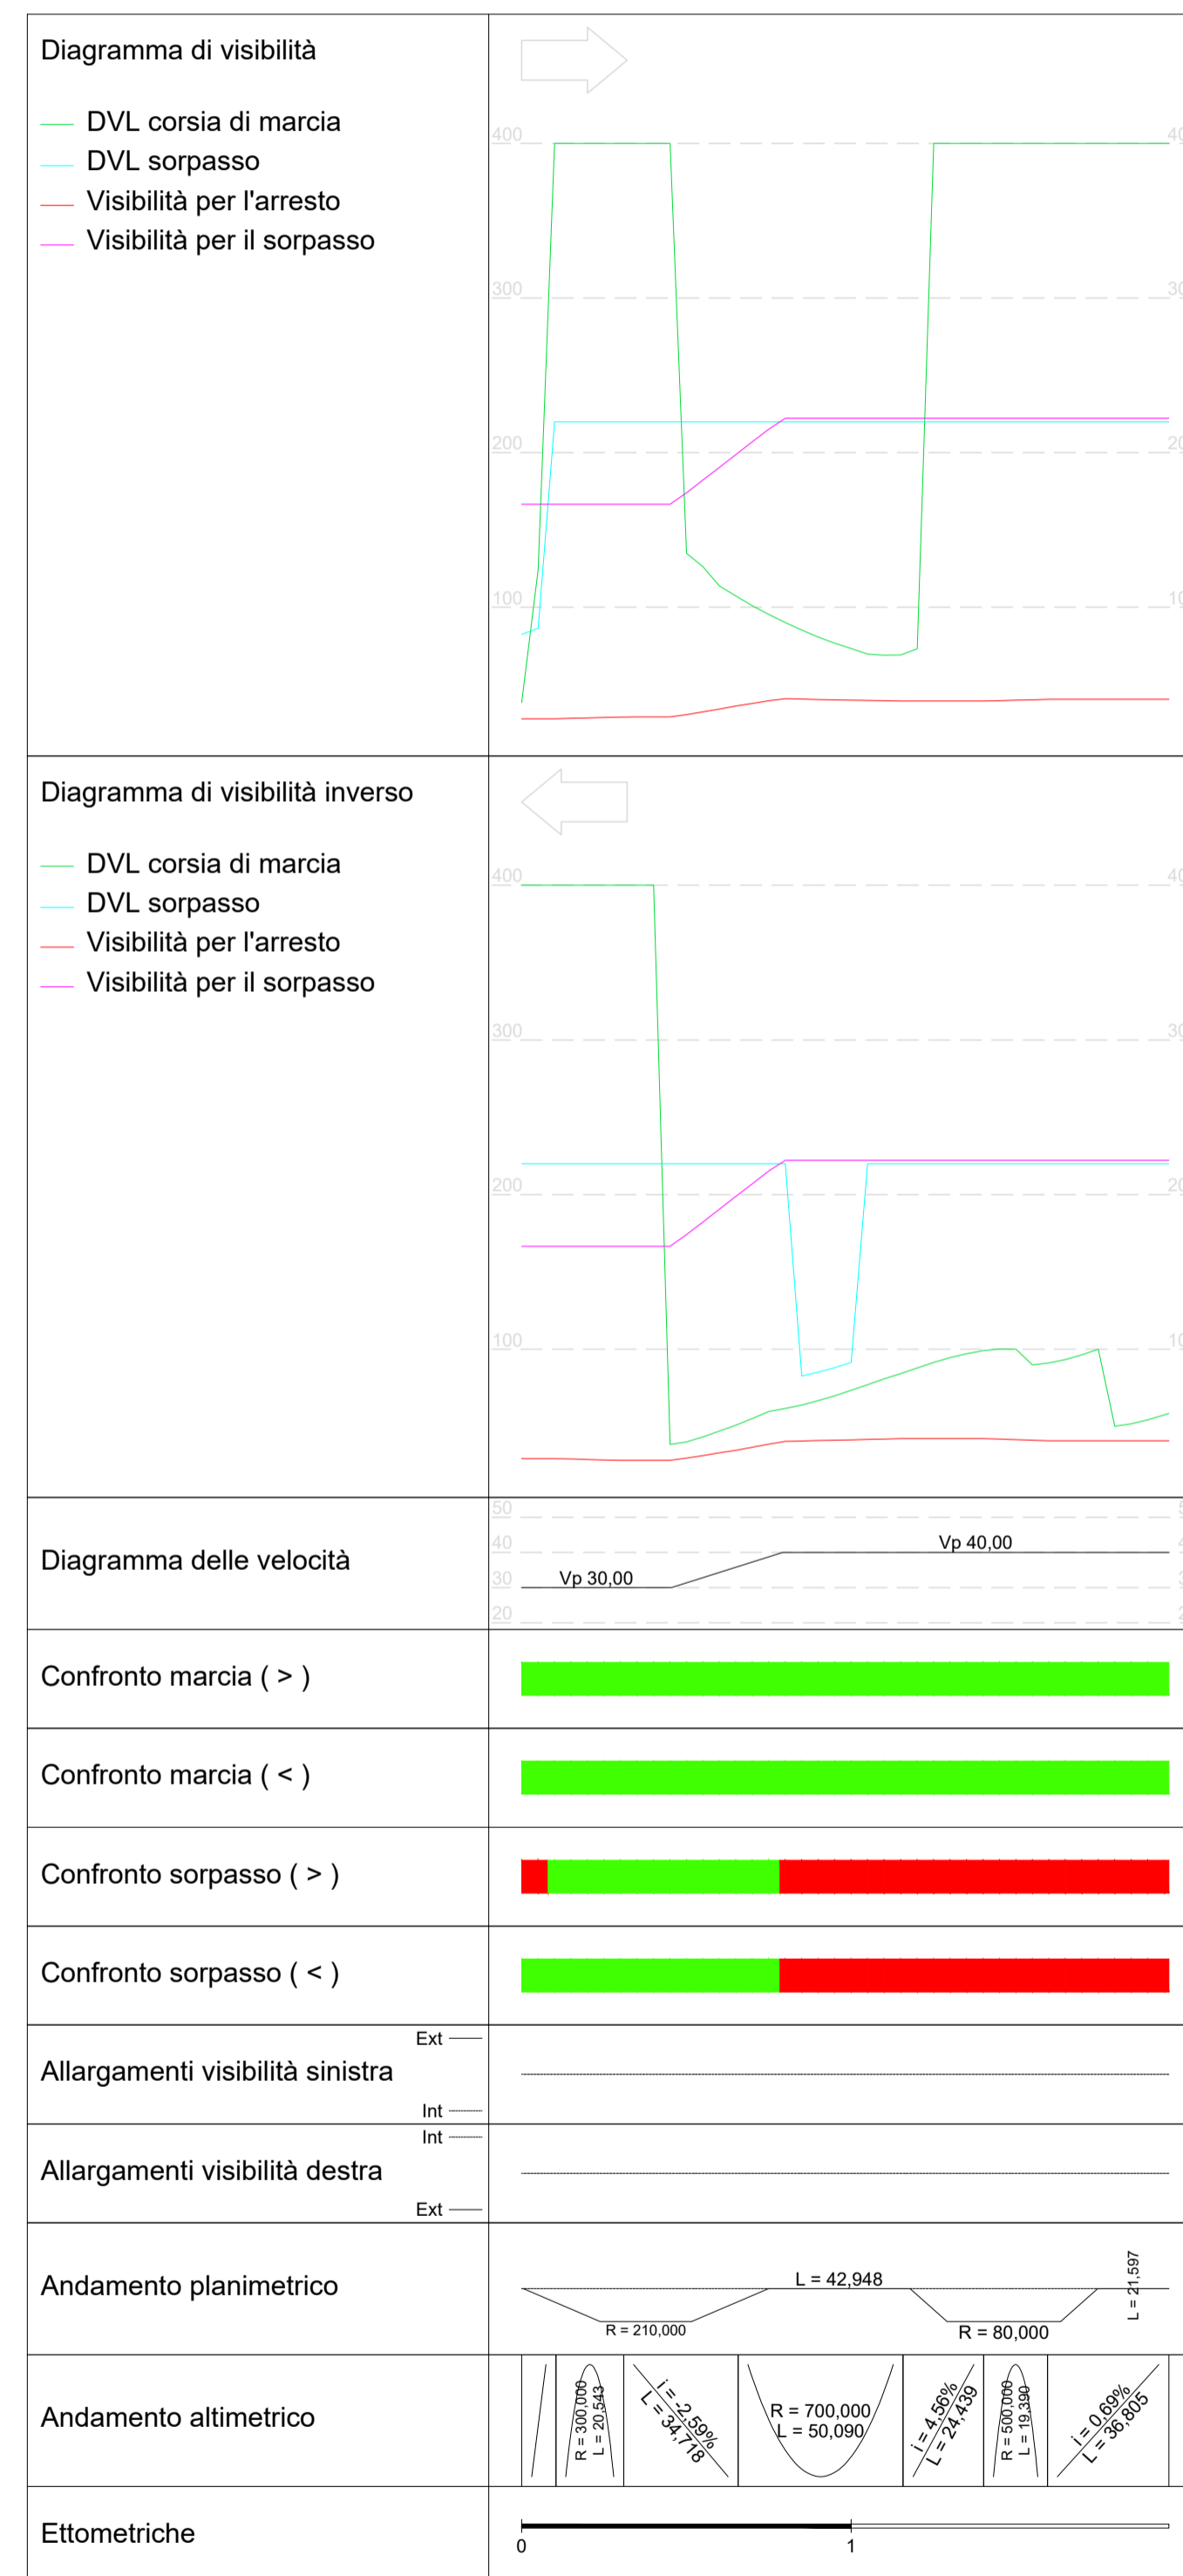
| | |
|---|---|
| Diagramma di visibilità<br>DVL corsia di marcia<br>DVL sorpasso<br>Visibilità per l'arresto<br>Visibilità per il sorpasso | 400 40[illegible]<br>300 30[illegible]<br>200 20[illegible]<br>100 10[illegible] |
| Diagramma di visibilità inverso<br>DVL corsia di marcia<br>DVL sorpasso<br>Visibilità per l'arresto<br>Visibilità per il sorpasso | 400 40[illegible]<br>300 30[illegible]<br>200 20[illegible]<br>100 10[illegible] |
| Diagramma delle velocità | 50<br>40 Vp 40,00<br>30 Vp 30,00<br>20 |
| Confronto marcia ( > ) | |
| Confronto marcia ( < ) | |
| Confronto sorpasso ( > ) | |
| Confronto sorpasso ( < ) | |
| Ext<br>Allargamenti visibilità sinistra<br>Int | |
| Int<br>Allargamenti visibilità destra<br>Ext | |
| Andamento planimetrico | L = 42,948<br>R = 210,000<br>R = 80,000<br>L = 21,597 |
| Andamento altimetrico | R = 300,000 L = 20,543<br>i = -2,59% L = 34,718<br>R = 700,000 L = 50,090<br>i = 4,56% L = 24,439<br>R = 500,000 L = 19,390<br>i = 0,69% L = 36,805 |
| Ettometriche | 0 1 |